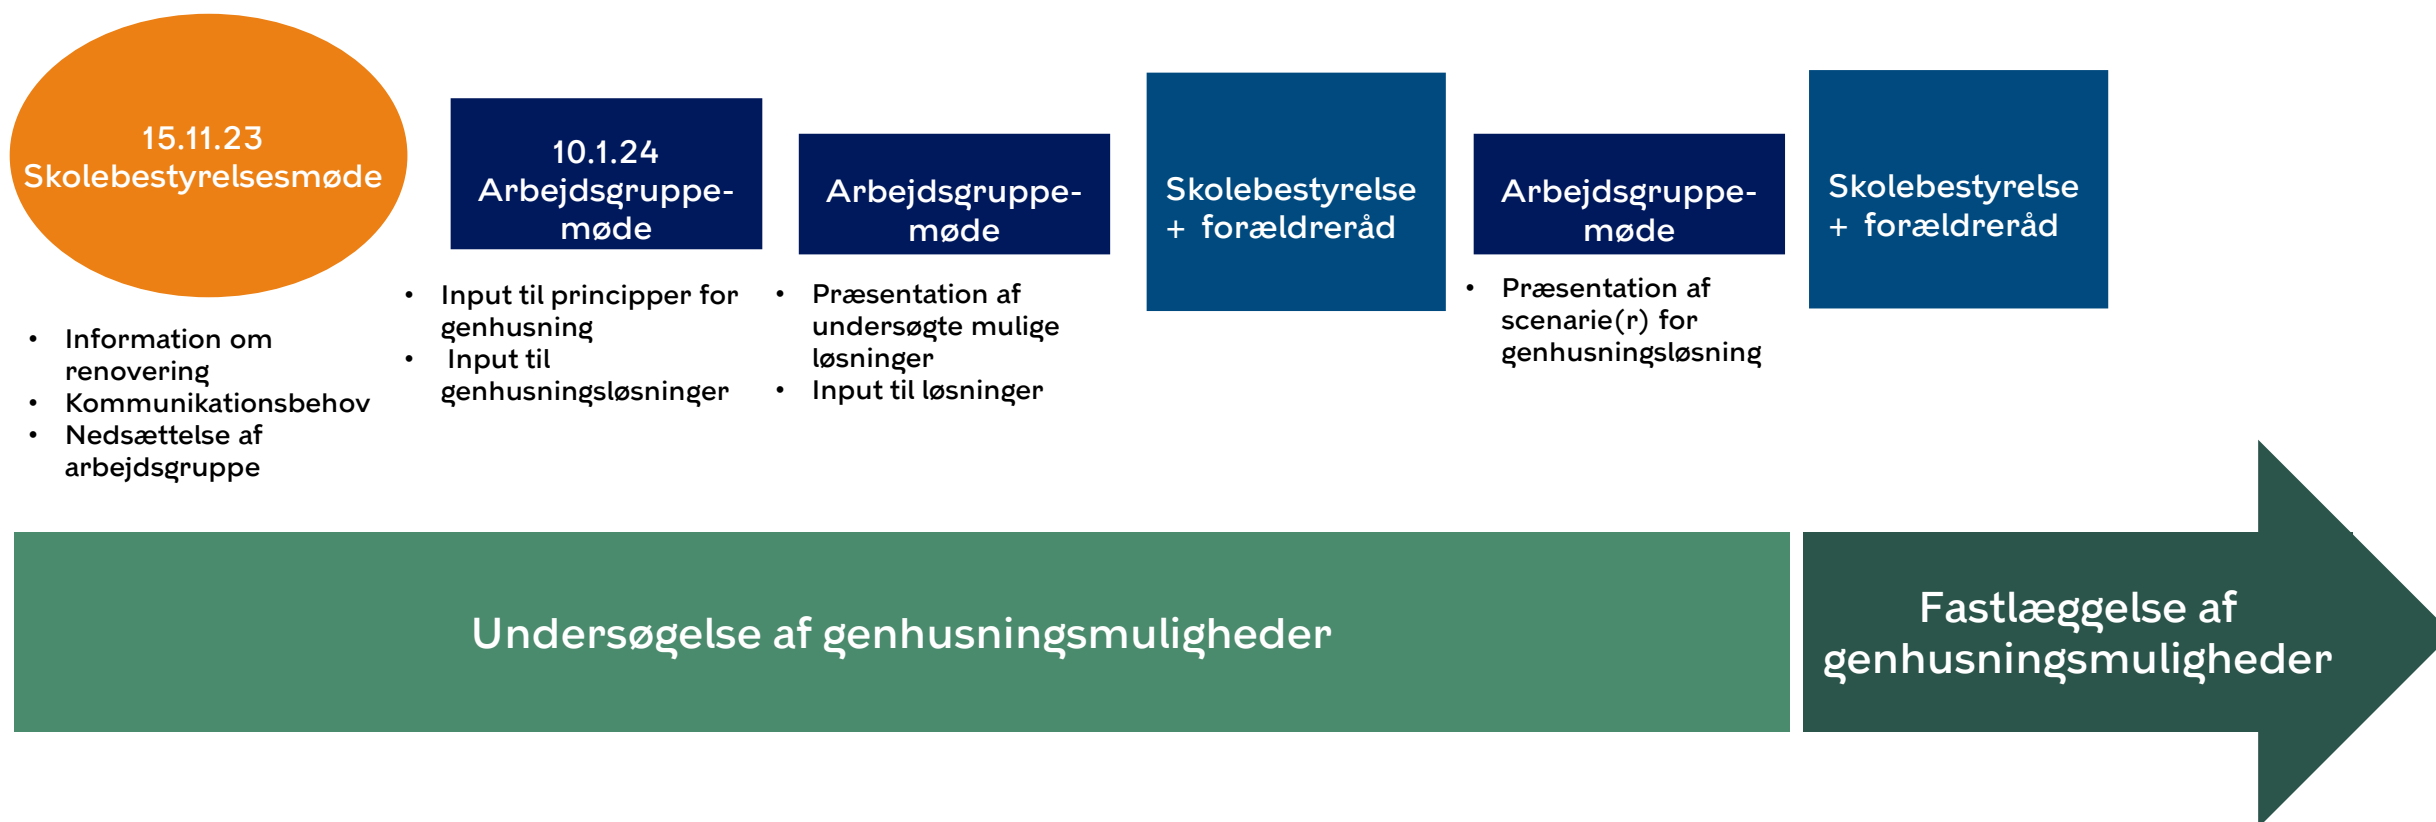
15.11.23
Skolebestyrelsesmøde

- Information om renovering
- Kommunikationsbehov
- Nedsættelse af arbejdsgruppe

10.1.24
Arbejdsgruppemøde

- Input til principper for genhusning
- Input til genhusningsløsninger

Arbejdsgruppemøde

- Præsentation af undersøgte mulige løsninger
- Input til løsninger

Skolebestyrelse + forældreråd

Arbejdsgruppemøde

- Præsentation af scenarie(r) for genhusningsløsning

Skolebestyrelse + forældreråd

Undersøgelse af genhusningsmuligheder

Fastlæggelse af genhusningsmuligheder